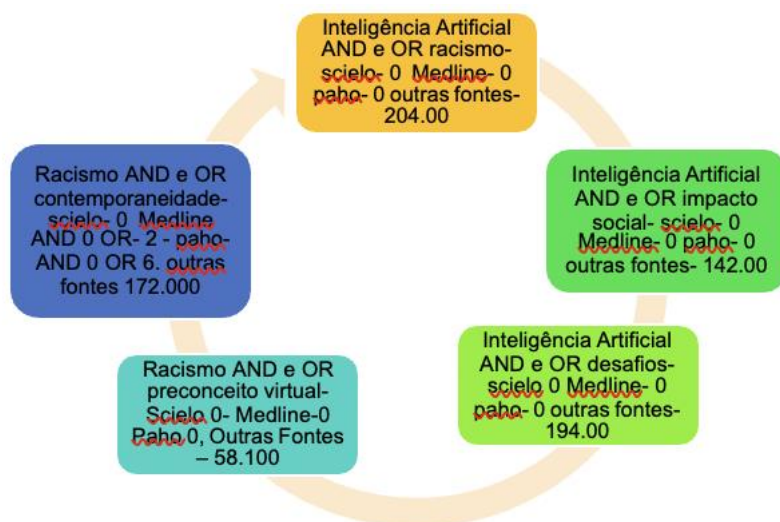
Inteligência Artificial AND e OR racismo- scielo- 0 Medline- 0 paho- 0 outras fontes- 204.00

Inteligência Artificial AND e OR impacto social- scielo- 0 Medline- 0 paho- 0 outras fontes- 142.00

Inteligência Artificial AND e OR desafios- scielo 0 Medline- 0 paho- 0 outras fontes- 194.00

Racismo AND e OR preconceito virtual- Scielo 0- Medline-0 Paho 0, Outras Fontes – 58.100

Racismo AND e OR contemporaneidade- scielo- 0 Medline AND 0 OR- 2 - paho- AND 0 OR 6. outras fontes 172.000